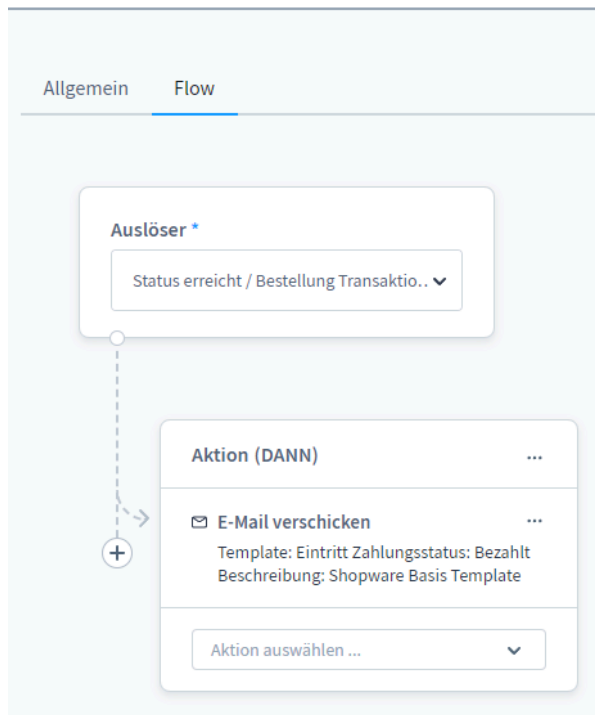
Allgemein Flow

Auslöser *

Status erreicht / Bestellung Transaktio..

Aktion (DANN) ...

E-Mail verschicken ...

Template: Eintritt Zahlungsstatus: Bezahlt
Beschreibung: Shopware Basis Template

Aktion auswählen ...